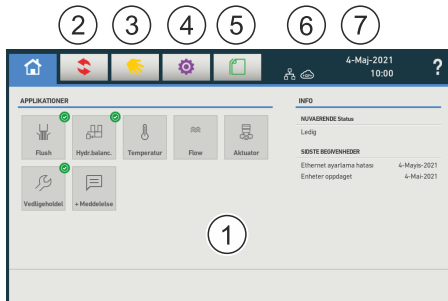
② ③ ④ ⑤ ⑥ ⑦

4-Maj-2021
10:00

?

APPLIKATIONER

Flush
Hydr.balanc.
Temperatur
Flow
Aktuator
Vedligeholdel
+ Meddelelse

①

INFO

NUVÆRENDE Status
Ledig

SIDSTE BEGIVENHEDER
Ethernet ayarlama hatası 4-Mayıs-2021
Enheter oppdaget 4-Mai-2021